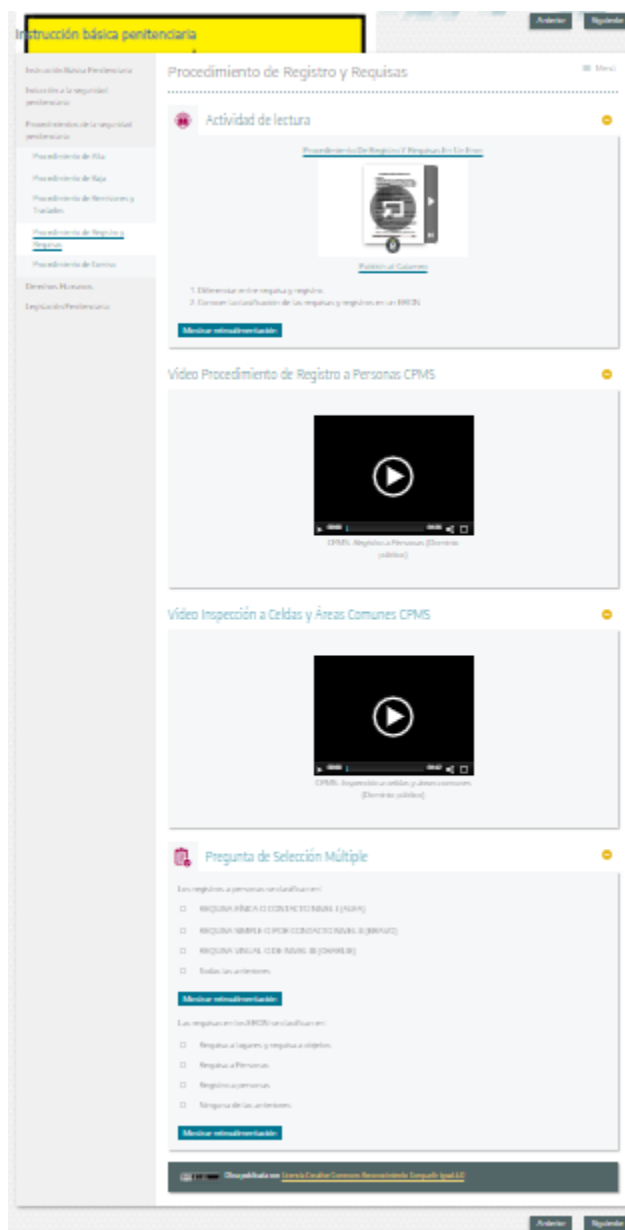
Instrucción básica penitenciaria

Anterior Siguiente

Instrucción Básica Penitenciaria
Instructivo a la seguridad penitenciaria
Procedimientos de la seguridad penitenciaria
Procedimiento de Alta
Procedimiento de Baja
Procedimiento de Remisiones y Traslados
Procedimiento de Registro y Requisas
Procedimiento de Conteo
Derechos Humanos
Legislación Penitenciaria

Procedimiento de Registro y Requisas

Menú

Actividad de lectura

Procedimiento De Registro Y Requisas En Un Erón

Publicar al Calameo

1. Diferenciar entre requisa y registro.
2. Conocer la clasificación de las requisas y registros en un ERON.

Mostrar retroalimentación

Video Procedimiento de Registro a Personas CPMS

CPMS: Registro a Personas (Dominio público)

Video Inspección a Celdas y Áreas Comunes CPMS

CPMS: Inspección a celdas y áreas comunes (Dominio público)

Pregunta de Selección Múltiple

Los registros a personas se clasifican en:

REQUISA FÍSICA O CONTACTO NIVEL 1 (ALFA)
REQUISA SIMPLE O POR CONTACTO NIVEL II (BRAVO)
REQUISA VISUAL O DE NIVEL III (CHARLIE)
Todas las anteriores

Mostrar retroalimentación

Las requisas en los ERON se clasifican en:

Requisa a lugares y requisa a objetos
Requisa a Personas
Registros a personas
Ninguna de las anteriores

Mostrar retroalimentación

Obra publicada con Licencia Creative Commons Reconocimiento Compartir igual 4.0

Anterior Siguiente